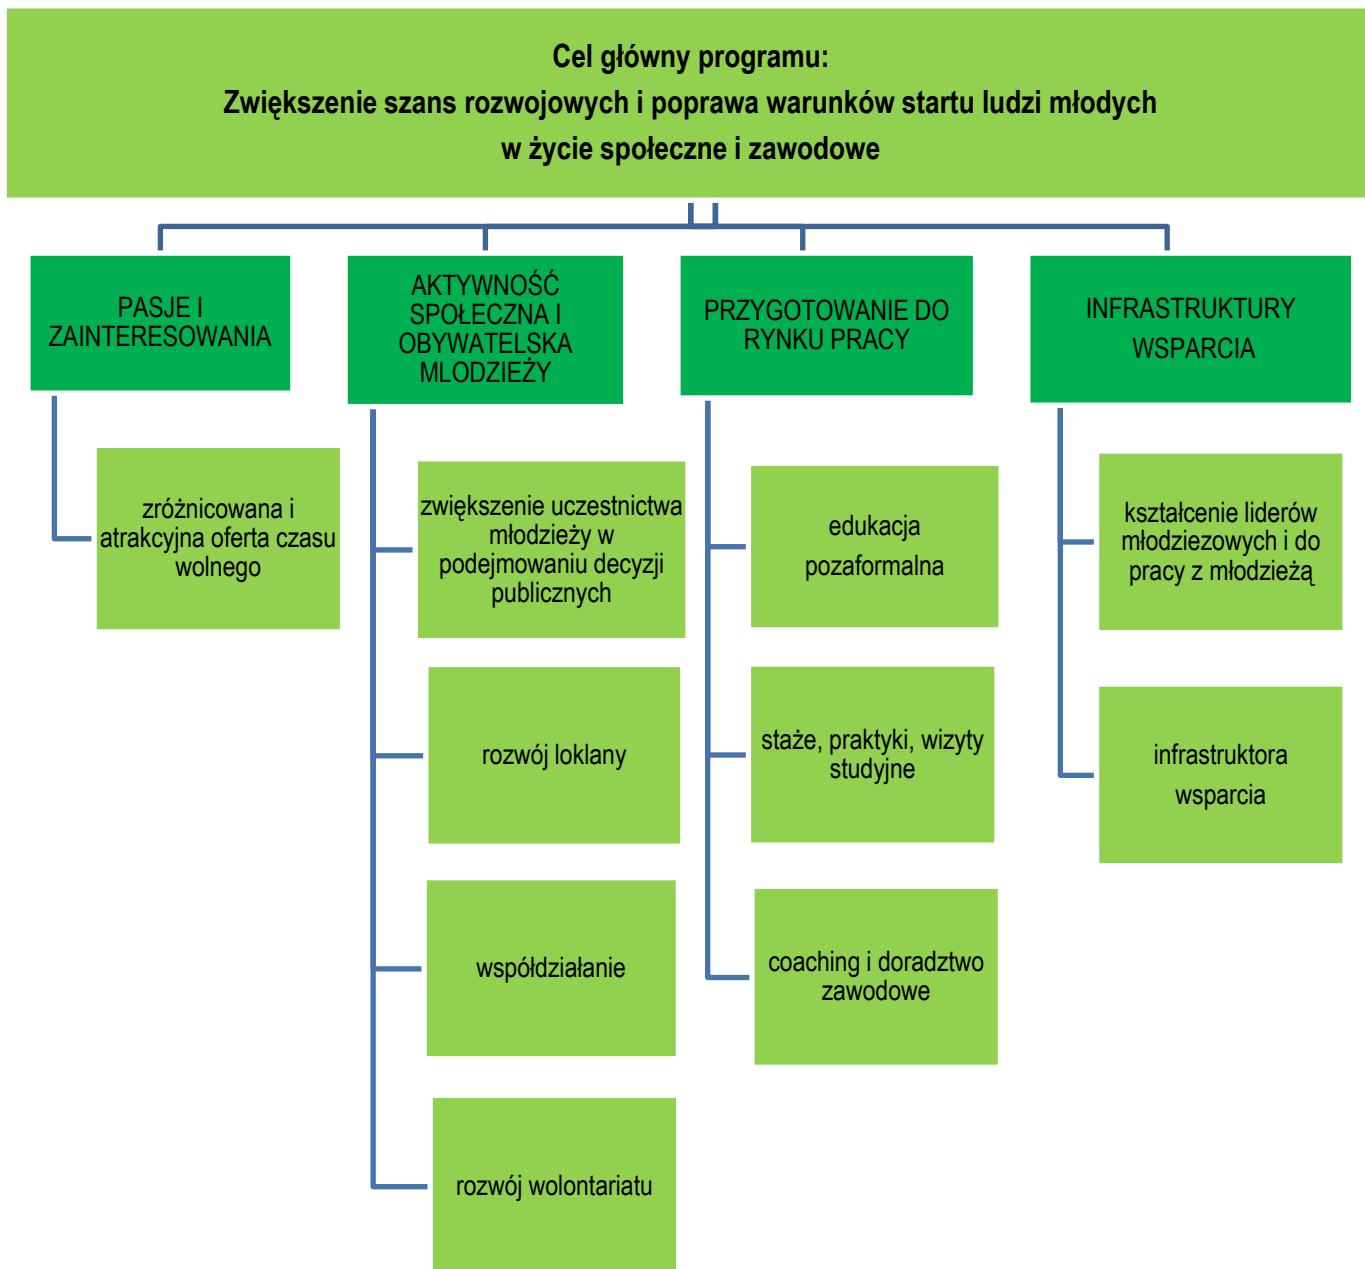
Cel główny programu:
Zwiększenie szans rozwojowych i poprawa warunków startu ludzi młodych w życie społeczne i zawodowe

PASJE I ZAINTERESOWANIA

zróżnicowana i atrakcyjna oferta czasu wolnego

AKTYWNOŚĆ SPOŁECZNA I OBYWATELSKA MLODZIEŻY

zwiększenie uczestnictwa młodzieży w podejmowaniu decyzji publicznych

rozwój loklany

współdziałanie

rozwój wolontariatu

PRZYGOTOWANIE DO RYNKU PRACY

edukacja pozaformalna

staże, praktyki, wizyty studyjne

coaching i doradztwo zawodowe

INFRASTRUKTURY WSPARCIA

kształcenie liderów młodziezowych i do pracy z młodzieżą

infrastruktora wsparcia